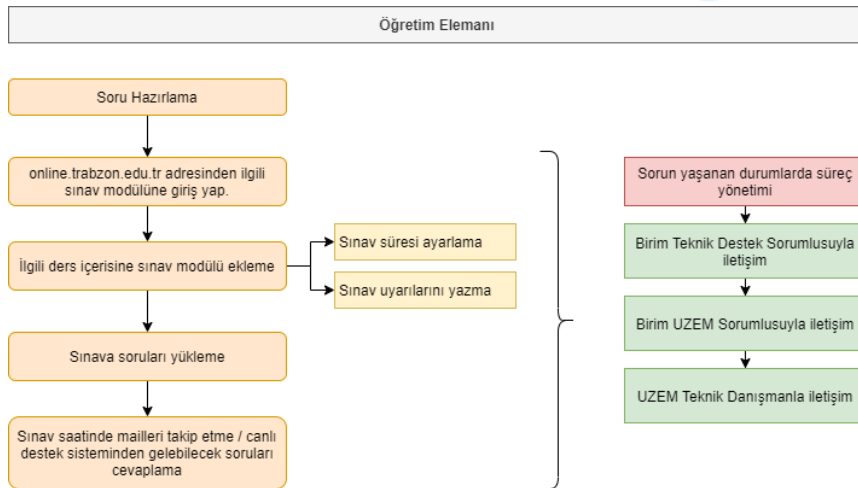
Öğretim Elemanı

Soru Hazırlama

online.trabzon.edu.tr adresinden ilgili sınav modülüne giriş yap.

İlgili ders içerisine sınav modülü ekleme

Sınav süresi ayarlama

Sınav uyarılarını yazma

Sınava soruları yükleme

Sınav saatinde mailleri takip etme / canlı destek sisteminden gelebilecek soruları cevaplama

Sorun yaşanan durumlarda süreç yönetimi

Birim Teknik Destek Sorumlusuyla iletişim

Birim UZEM Sorumlusuyla iletişim

UZEM Teknik Danışmanla iletişim